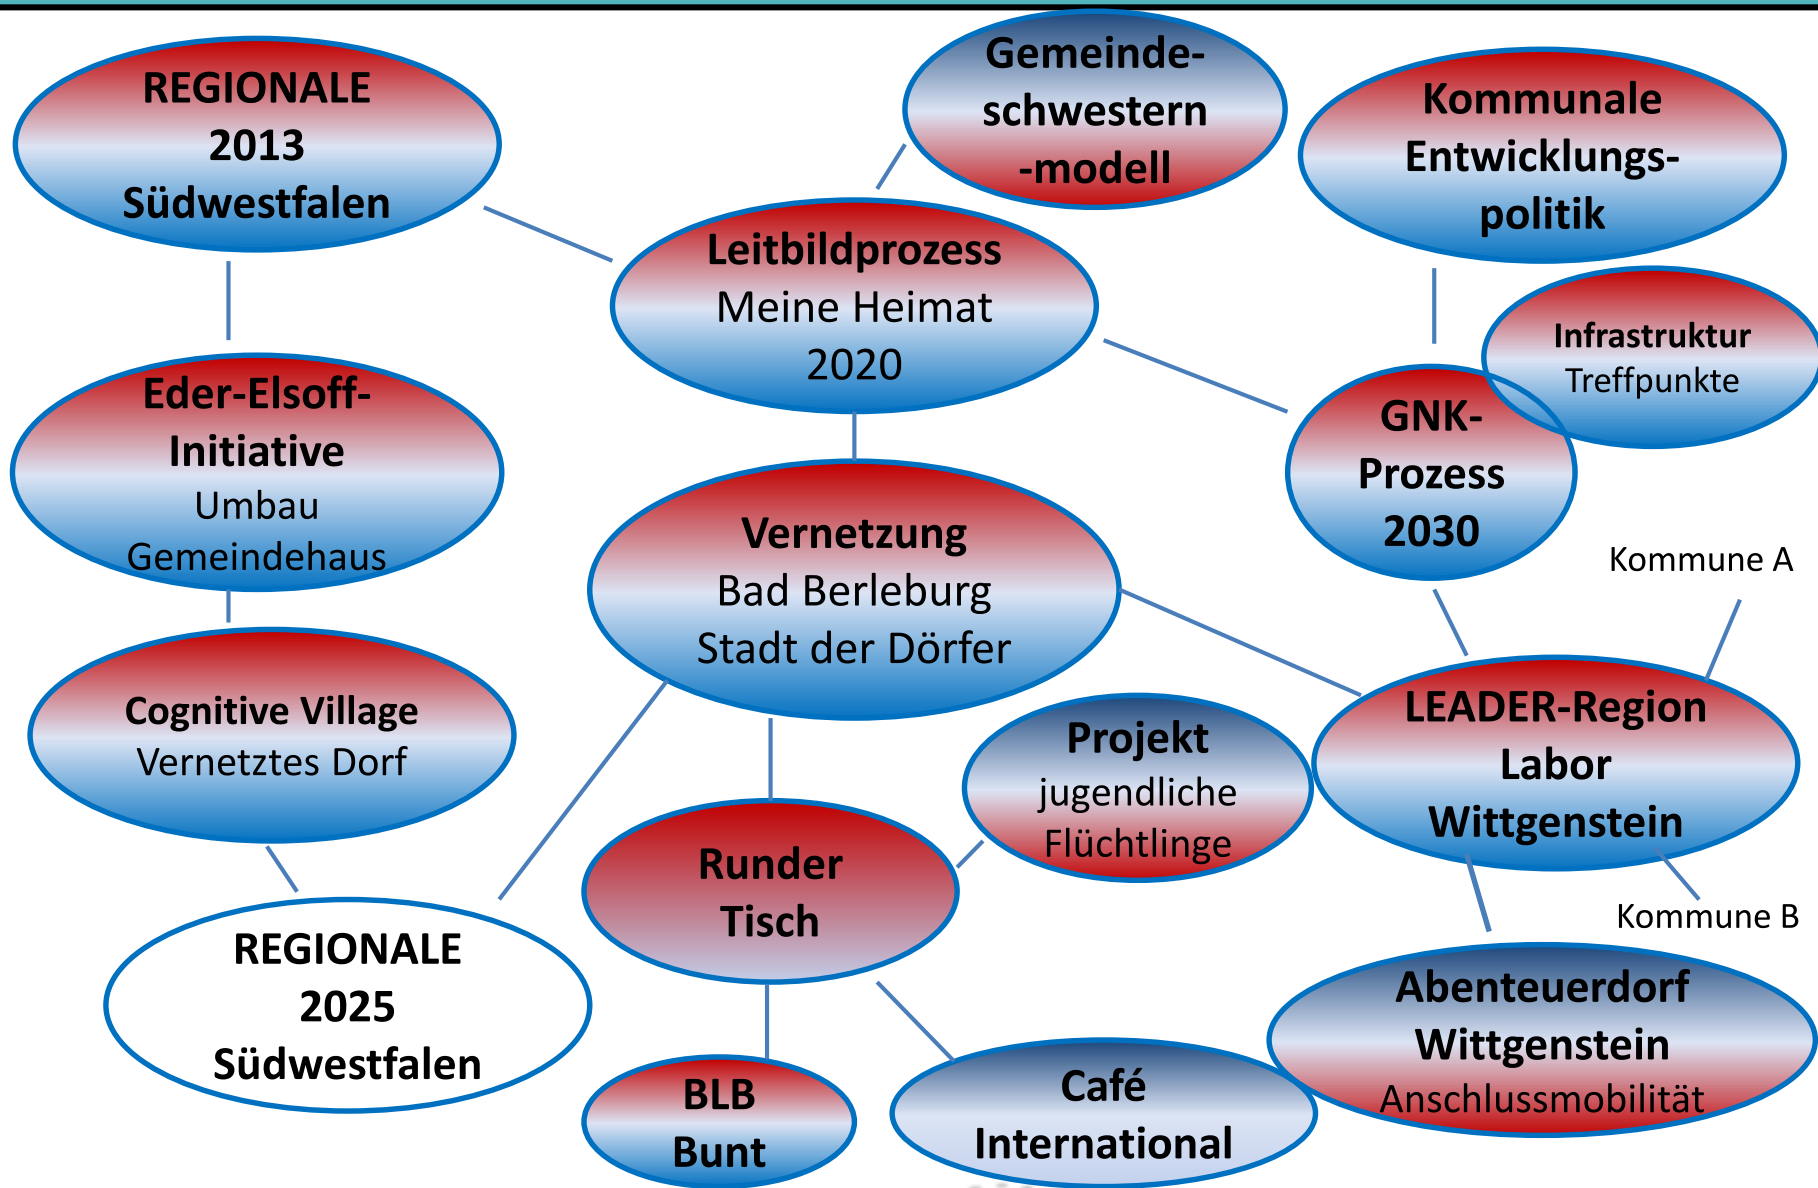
REGIONALE 2013 Südwestfalen

Gemeindeschwestern-modell

Kommunale Entwicklungspolitik

Leitbildprozess Meine Heimat 2020

Infrastruktur Treffpunkte

Eder-Elsoff-Initiative Umbau Gemeindehaus

GNK-Prozess 2030

Vernetzung Bad Berleburg Stadt der Dörfer

Kommune A

Cognitive Village Vernetztes Dorf

LEADER-Region Labor Wittgenstein

Projekt jugendliche Flüchtlinge

Runder Tisch

Kommune B

REGIONALE 2025 Südwestfalen

Abenteuerdorf Wittgenstein Anschlussmobilität

BLB Bunt

Café International